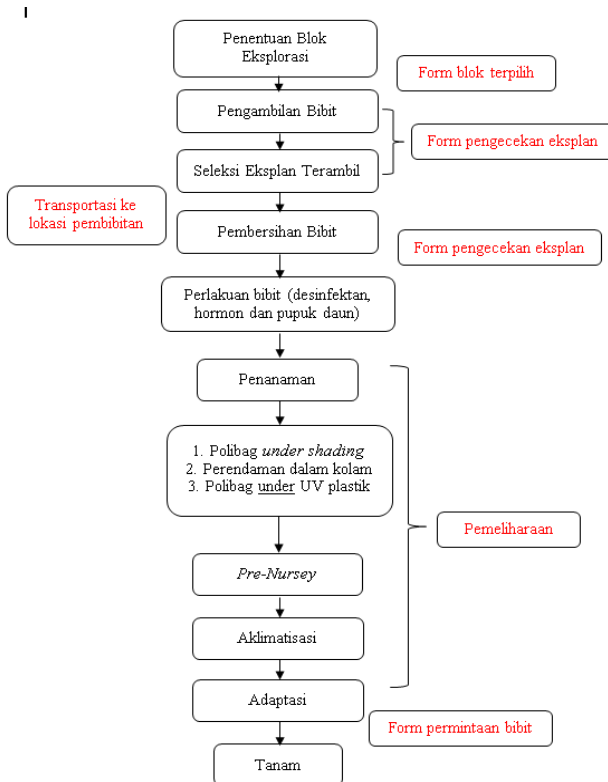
I

Penentuan Blok Eksplorasi

Form blok terpilih

Pengambilan Bibit

Form pengecekan eksplan

Seleksi Eksplan Terambil

Transportasi ke lokasi pembibitan

Pembersihan Bibit

Form pengecekan eksplan

Perlakuan bibit (desinfektan, hormon dan pupuk daun)

Penanaman

1. Polibag *under shading*
2. Perendaman dalam kolam
3. Polibag under UV plastik

Pemeliharaan

*Pre-Nursey*

Aklimatisasi

Adaptasi

Form permintaan bibit

Tanam